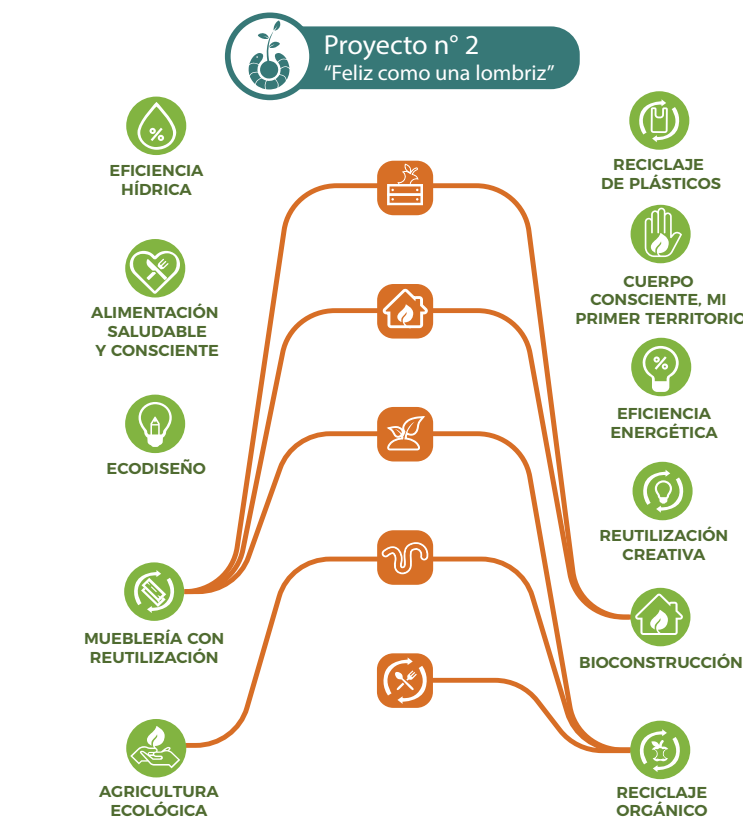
Proyecto n° 2
“Feliz como una lombriz”

EFICIENCIA HÍDRICA

ALIMENTACIÓN SALUDABLE Y CONSCIENTE

ECODISEÑO

MUEBLERÍA CON REUTILIZACIÓN

AGRICULTURA ECOLÓGICA

RECICLAJE DE PLÁSTICOS

CUERPO CONSCIENTE, MI PRIMER TERRITORIO

EFICIENCIA ENERGÉTICA

REUTILIZACIÓN CREATIVA

BIOCONSTRUCCIÓN

RECICLAJE ORGÁNICO